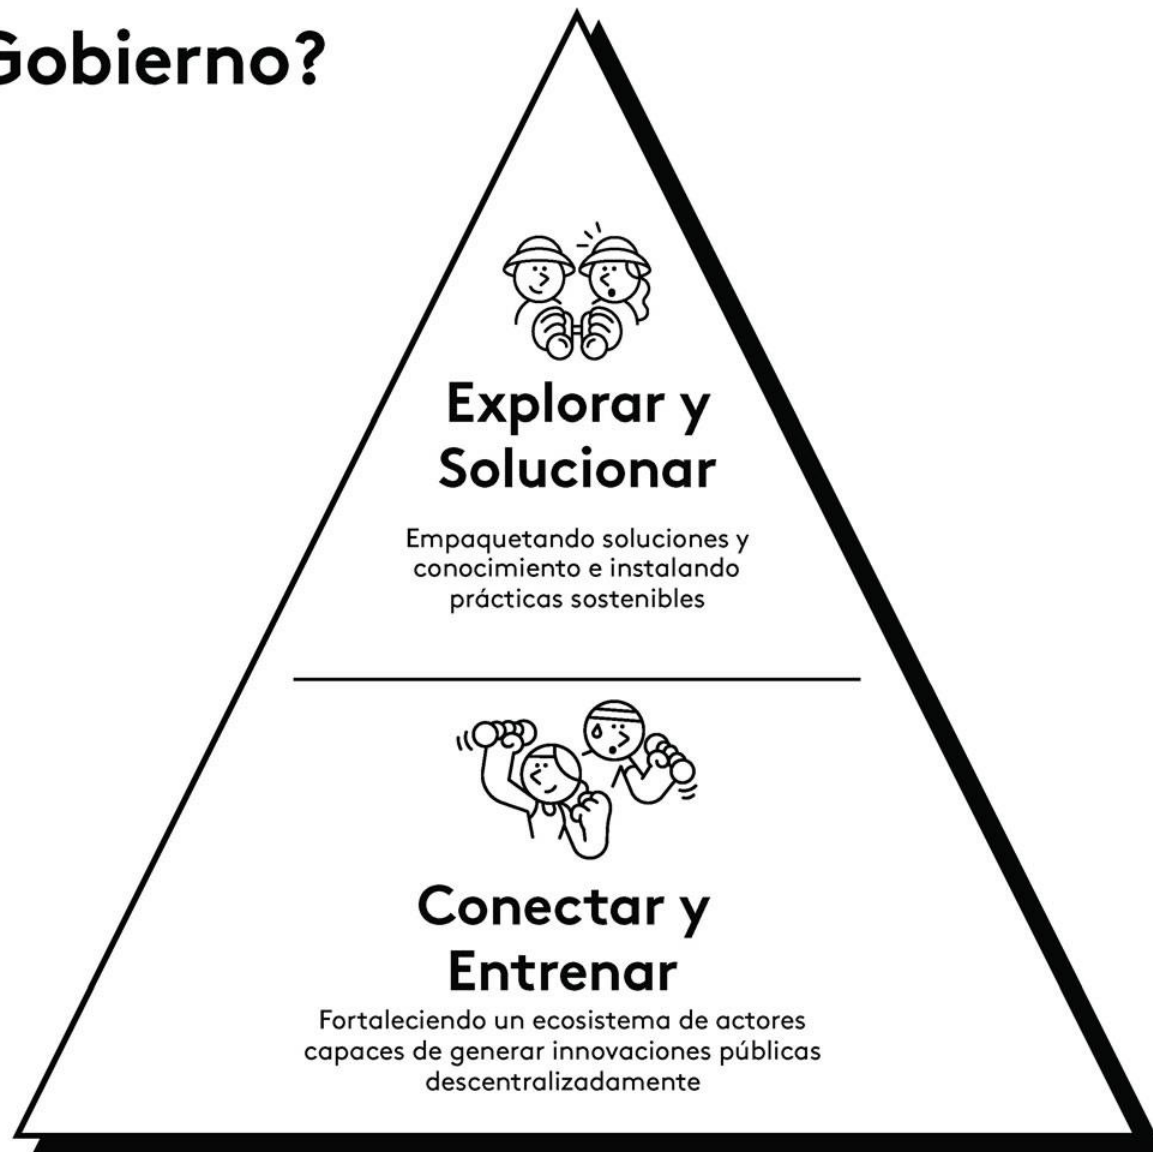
Gobierno?

Explorar y Solucionar

Empaquetando soluciones y conocimiento e instalando prácticas sostenibles

Conectar y Entrenar

Fortaleciendo un ecosistema de actores capaces de generar innovaciones públicas descentralizadamente